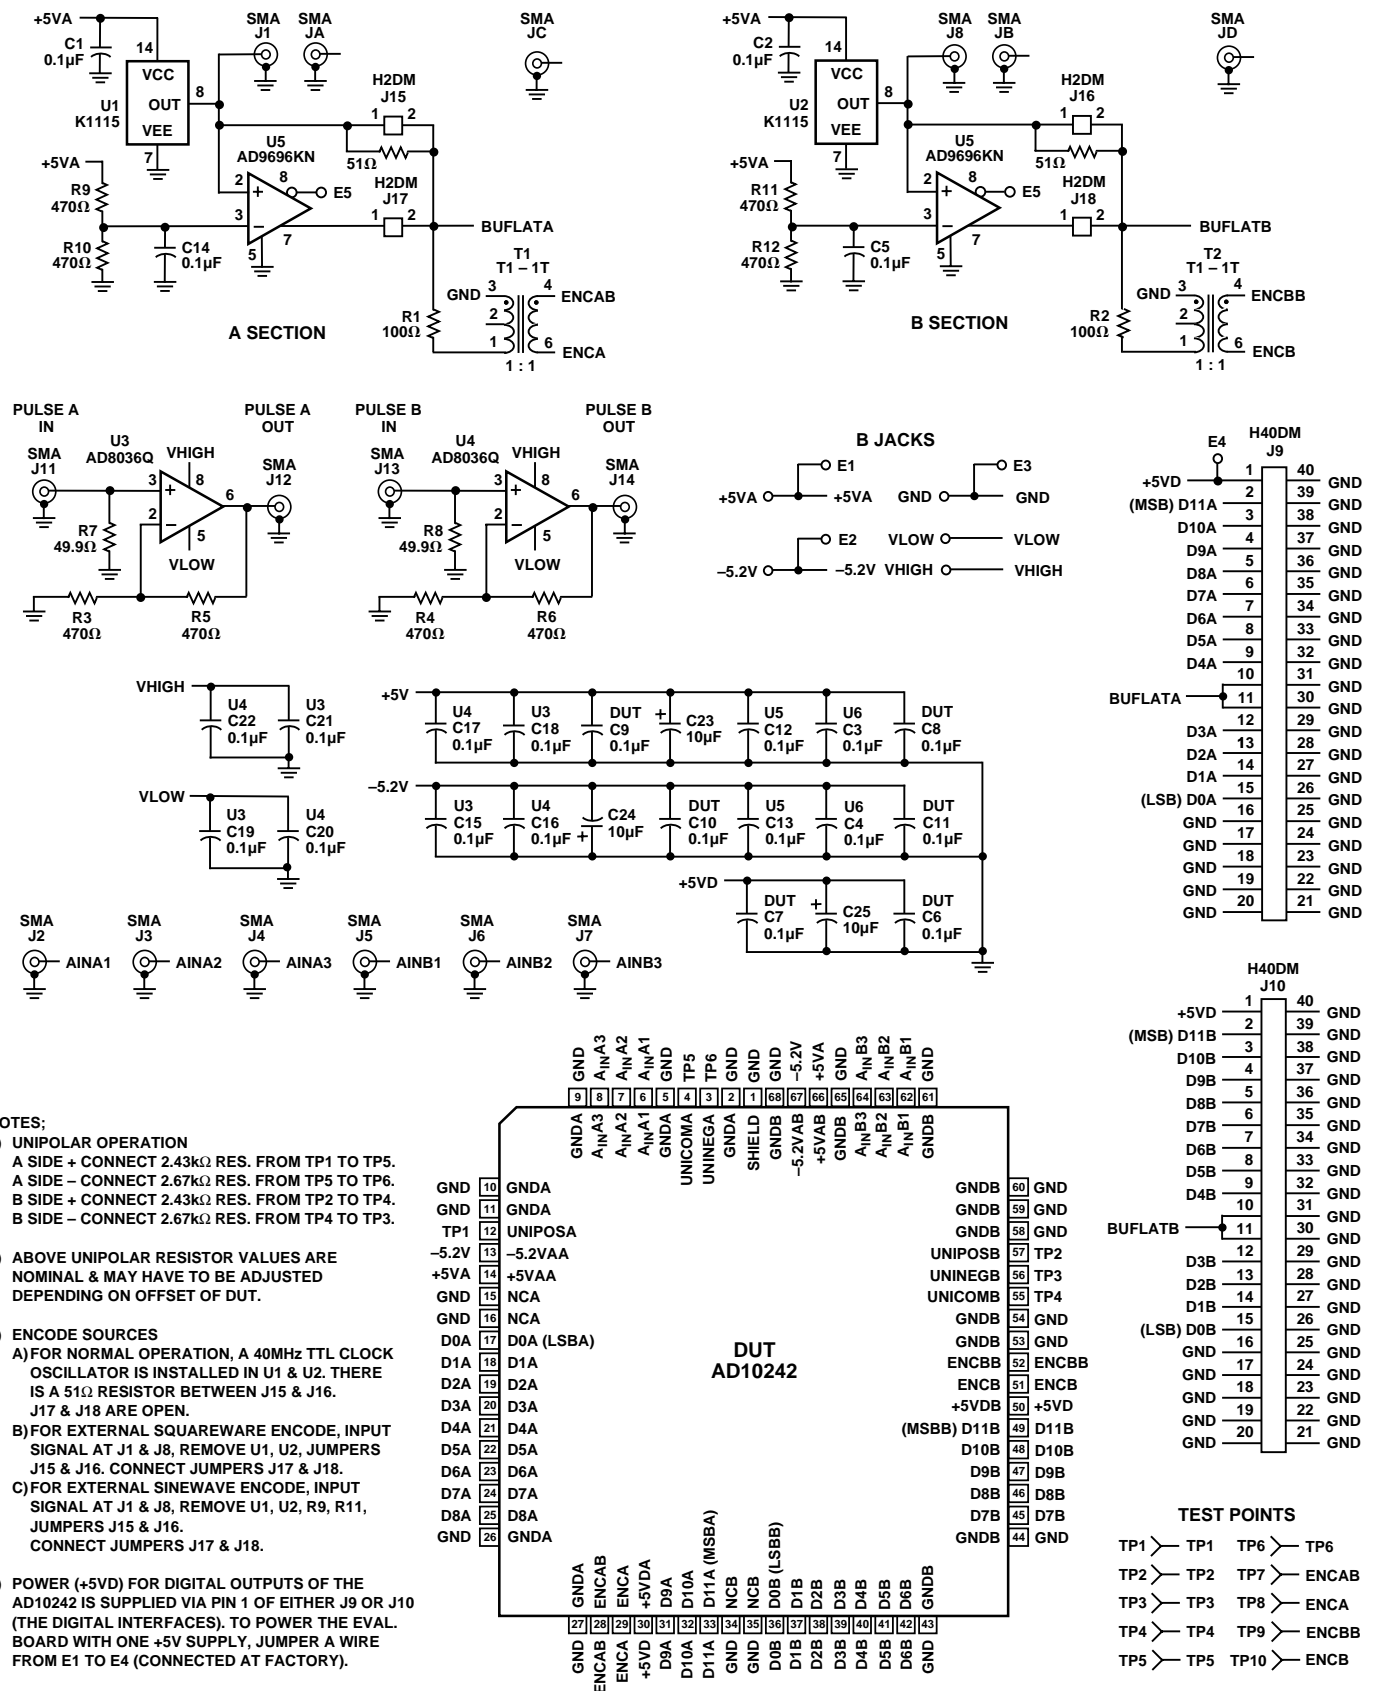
+5VA
C1
0.1µF
14
VCC
OUT
VEE
U1
K1115
8
7
SMA
J1
SMA
JA
SMA
JC
H2DM
J15
1 2
U5
AD9696KN
51Ω
+5VA
R9
470Ω
R10
470Ω
C14
0.1µF
2
3
8
E5
H2DM
J17
1 2
7
5
BUFLATA
T1
T1 – 1T
GND 3
4 ENCAB
2
1
6 ENCA
R1
100Ω
1 : 1
A SECTION

+5VA
C2
0.1µF
14
VCC
OUT
VEE
U2
K1115
8
7
SMA
J8
SMA
JB
SMA
JD
H2DM
J16
1 2
U5
AD9696KN
51Ω
+5VA
R11
470Ω
R12
470Ω
C5
0.1µF
2
3
8
E5
H2DM
J18
1 2
7
5
BUFLATB
T2
T1 – 1T
GND 3
4 ENCBB
2
1
6 ENCB
R2
100Ω
1 : 1
B SECTION

PULSE A IN
SMA J11
U3 AD8036Q
VHIGH
3
8
2
6
5
VLOW
PULSE A OUT
SMA J12
R7 49.9Ω
R3 470Ω
R5 470Ω

PULSE B IN
SMA J13
U4 AD8036Q
VHIGH
3
8
2
6
5
VLOW
PULSE B OUT
SMA J14
R8 49.9Ω
R4 470Ω
R6 470Ω

B JACKS
E1
+5VA +5VA
E3
GND GND
E2
–5.2V –5.2V
VLOW VLOW
VHIGH VHIGH

VHIGH
U4 C22 0.1µF
U3 C21 0.1µF
VLOW
U3 C19 0.1µF
U4 C20 0.1µF

+5V
U4 C17 0.1µF
U3 C18 0.1µF
DUT C9 0.1µF
C23 10µF
U5 C12 0.1µF
U6 C3 0.1µF
DUT C8 0.1µF
–5.2V
U3 C15 0.1µF
U4 C16 0.1µF
C24 10µF
DUT C10 0.1µF
U5 C13 0.1µF
U6 C4 0.1µF
DUT C11 0.1µF
+5VD
DUT C7 0.1µF
C25 10µF
DUT C6 0.1µF

SMA J2 AINA1
SMA J3 AINA2
SMA J4 AINA3
SMA J5 AINB1
SMA J6 AINB2
SMA J7 AINB3

E4
H40DM
J9
| | | |
|---|---|---|
| +5VD | 1 | 40 GND |
| (MSB) D11A | 2 | 39 GND |
| D10A | 3 | 38 GND |
| D9A | 4 | 37 GND |
| D8A | 5 | 36 GND |
| D7A | 6 | 35 GND |
| D6A | 7 | 34 GND |
| D5A | 8 | 33 GND |
| D4A | 9 | 32 GND |
| | 10 | 31 GND |
| BUFLATA | 11 | 30 GND |
| D3A | 12 | 29 GND |
| D2A | 13 | 28 GND |
| D1A | 14 | 27 GND |
| (LSB) D0A | 15 | 26 GND |
| GND | 16 | 25 GND |
| GND | 17 | 24 GND |
| GND | 18 | 23 GND |
| GND | 19 | 22 GND |
| GND | 20 | 21 GND |

H40DM
J10
| | | |
|---|---|---|
| +5VD | 1 | 40 GND |
| (MSB) D11B | 2 | 39 GND |
| D10B | 3 | 38 GND |
| D9B | 4 | 37 GND |
| D8B | 5 | 36 GND |
| D7B | 6 | 35 GND |
| D6B | 7 | 34 GND |
| D5B | 8 | 33 GND |
| D4B | 9 | 32 GND |
| | 10 | 31 GND |
| BUFLATB | 11 | 30 GND |
| D3B | 12 | 29 GND |
| D2B | 13 | 28 GND |
| D1B | 14 | 27 GND |
| (LSB) D0B | 15 | 26 GND |
| GND | 16 | 25 GND |
| GND | 17 | 24 GND |
| GND | 18 | 23 GND |
| GND | 19 | 22 GND |
| GND | 20 | 21 GND |

GND $A_{IN}A3$ $A_{IN}A2$ $A_{IN}A1$ GND TP5 TP6 GND GND –5.2V +5VA GND $A_{IN}B3$ $A_{IN}B2$ $A_{IN}B1$ GND
9 8 7 6 5 4 3 2 1 68 67 66 65 64 63 62 61
GNDA $A_{IN}A3$ $A_{IN}A2$ $A_{IN}A1$ GNDA UNICOMA UNINEGA GNDA SHIELD GNDB –5.2VAB +5VAB GNDB $A_{IN}B3$ $A_{IN}B2$ $A_{IN}B1$ GNDB

GND 10 GNDA
GND 11 GNDA
TP1 12 UNIPOSA
–5.2V 13 –5.2VAA
+5VA 14 +5VAA
GND 15 NCA
GND 16 NCA
D0A 17 D0A (LSBA)
D1A 18 D1A
D2A 19 D2A
D3A 20 D3A
D4A 21 D4A
D5A 22 D5A
D6A 23 D6A
D7A 24 D7A
D8A 25 D8A
GND 26 GNDA

DUT
AD10242

GNDB 60 GND
GNDB 59 GND
GNDB 58 GND
UNIPOSB 57 TP2
UNINEGB 56 TP3
UNICOMB 55 TP4
GNDB 54 GND
GNDB 53 GND
ENCBB 52 ENCBB
ENCB 51 ENCB
+5VDB 50 +5VD
(MSBB) D11B 49 D11B
D10B 48 D10B
D9B 47 D9B
D8B 46 D8B
D7B 45 D7B
GNDB 44 GND

GNDA ENCAB ENCA +5VDA D9A D10A D11A (MSBA) NCB NCB D0B (LSBB) D1B D2B D3B D4B D5B D6B GNDB
27 28 29 30 31 32 33 34 35 36 37 38 39 40 41 42 43
GND ENCAB ENCA +5VD D9A D10A D11A GND GND D0B D1B D2B D3B D4B D5B D6B GND

NOTES;
1) UNIPOLAR OPERATION
A SIDE + CONNECT 2.43kΩ RES. FROM TP1 TO TP5.
A SIDE – CONNECT 2.67kΩ RES. FROM TP5 TO TP6.
B SIDE + CONNECT 2.43kΩ RES. FROM TP2 TO TP4.
B SIDE – CONNECT 2.67kΩ RES. FROM TP4 TO TP3.

2) ABOVE UNIPOLAR RESISTOR VALUES ARE NOMINAL & MAY HAVE TO BE ADJUSTED DEPENDING ON OFFSET OF DUT.

3) ENCODE SOURCES
A) FOR NORMAL OPERATION, A 40MHz TTL CLOCK OSCILLATOR IS INSTALLED IN U1 & U2. THERE IS A 51Ω RESISTOR BETWEEN J15 & J16. J17 & J18 ARE OPEN.
B) FOR EXTERNAL SQUAREWARE ENCODE, INPUT SIGNAL AT J1 & J8, REMOVE U1, U2, JUMPERS J15 & J16. CONNECT JUMPERS J17 & J18.
C) FOR EXTERNAL SINEWAVE ENCODE, INPUT SIGNAL AT J1 & J8, REMOVE U1, U2, R9, R11, JUMPERS J15 & J16. CONNECT JUMPERS J17 & J18.

4) POWER (+5VD) FOR DIGITAL OUTPUTS OF THE AD10242 IS SUPPLIED VIA PIN 1 OF EITHER J9 OR J10 (THE DIGITAL INTERFACES). TO POWER THE EVAL. BOARD WITH ONE +5V SUPPLY, JUMPER A WIRE FROM E1 TO E4 (CONNECTED AT FACTORY).

TEST POINTS
TP1 TP1 TP6 TP6
TP2 TP2 TP7 ENCAB
TP3 TP3 TP8 ENCA
TP4 TP4 TP9 ENCBB
TP5 TP5 TP10 ENCB